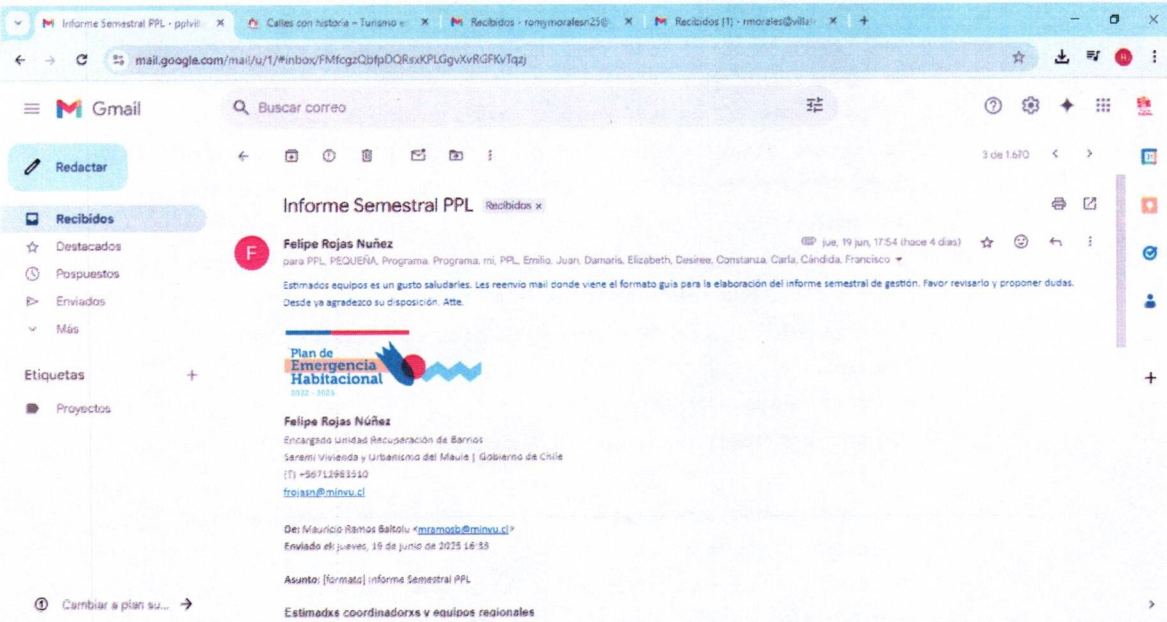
Informe Semestral PPL - pplvil × Calles con historia – Turismo × Recibidos - romymoralesn25@ × Recibidos (1) - rmorales@villa × +

mail.google.com/mail/u/1/#inbox/FMfcgzQbfpDQRsxKPLGgvXvRGFKvTqzj

Gmail

Buscar correo

Redactar

Recibidos
Destacados
Pospuestos
Enviados
Más

Etiquetas +
Proyectos

Cambiar a plan su... →

3 de 1.670

Informe Semestral PPL Recibidos ×

Felipe Rojas Nuñez
jue, 19 jun, 17:54 (hace 4 días)
para PPL, PEQUEÑA, Programa, Programa, mi, PPL, Emilio, Juan, Damaris, Elizabeth, Desiree, Constanza, Carla, Cándida, Francisco

Estimados equipos es un gusto saludarles. Les reenvio mail donde viene el formato guía para la elaboración del informe semestral de gestión. Favor revisarlo y proponer dudas. Desde ya agradezco su disposición. Atte.

Plan de Emergencia Habitacional
2022 - 2025

Felipe Rojas Núñez
Encargado Unidad Recuperación de Barrios
Seremi Vivienda y Urbanismo del Maule | Gobierno de Chile
(T) +56712983510
frojasn@minvu.cl

De: Mauricio Ramos Baltolu <mramosb@minvu.cl>
Enviado el: jueves, 19 de junio de 2025 16:33

Asunto: [formato] Informe Semestral PPL

Estimadxs coordinadorxs y equipos regionales